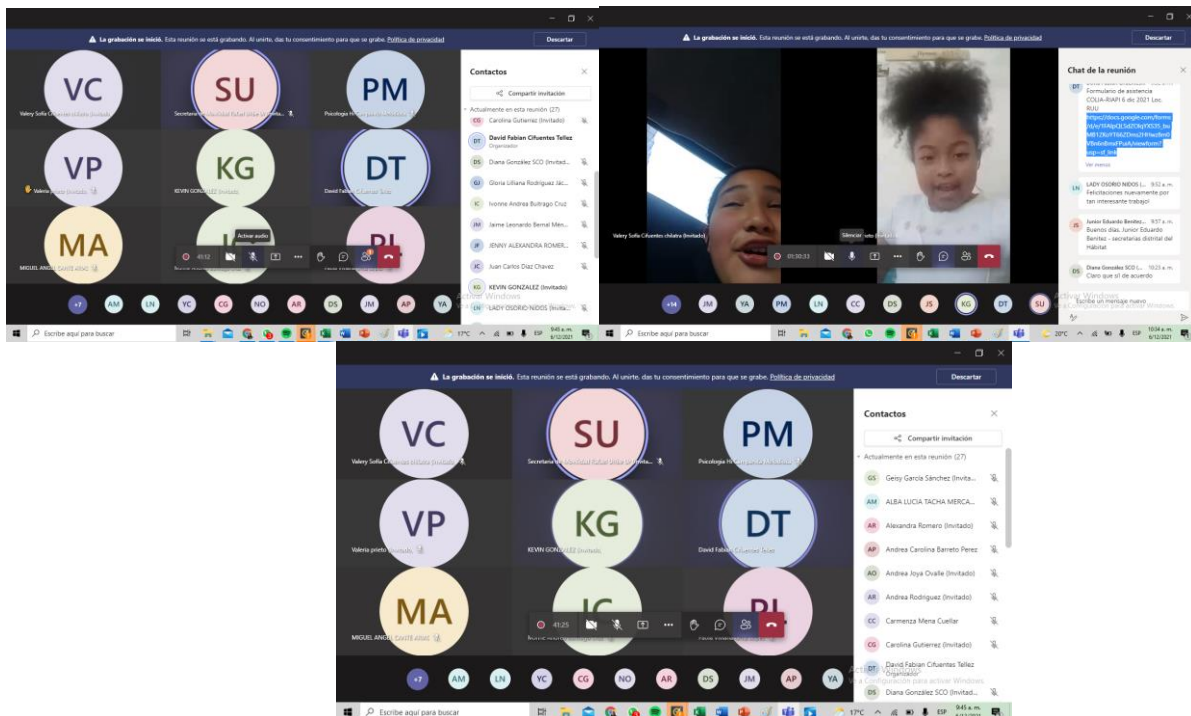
La grabación se inició. Esta reunión se está grabando. Al unirte, das tu consentimiento para que se grabe. Política de privacidad

Descartar

VC
Valery Sofia Cifuentes chilatra (Invitado)

SU
Secretaria de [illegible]

PM
Psicologia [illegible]

VP
Valeria prieto (Invitado)

KG
KEVIN GONZALEZ (Invitado)

DT
David Fabian Cifuentes Tellez

MA
MIGUEL ANGEL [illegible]

JC

PJ

Activar audio

41:12

Contactos

Compartir invitación

Actualmente en esta reunión (27)

Carolina Gutierrez (Invitado)
David Fabian Cifuentes Tellez
Organizador
Diana Gonzalez SCO (Invitado)
Gloria Lilliana Rodriguez Jác...
Ivonne Andrea Buitrago Cruz
Jaime Leonardo Bernal Mén...
JENNY ALEXANDRA ROMER...
Juan Carlos Diaz Chavez
KEVIN GONZALEZ (Invitado)
LADY OSDRIO NIDOS (Invita...

+7 AM LN YC CG NO AR DS JM AP YA

Activar Windows

Escribe aquí para buscar

17°C ESP 9:45 a. m. 6/12/2021

La grabación se inició. Esta reunión se está grabando. Al unirte, das tu consentimiento para que se grabe. Política de privacidad

Descartar

Valery Sofia Cifuentes chilatra (Invitado)

Silenciar

01:30:33

Chat de la reunión

DT Formulario de asistencia COLIA-RIAPI 6 dic 2021 Los. RUU
https://docs.google.com/forms/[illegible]
Ver menos

LN LADY OSDRIO NIDOS (... 9:52 a. m.
Felicitaciones nuevamente por tan interesante trabajo!

JS Junior Eduardo Benitez... 9:57 a. m.
Buenos días. Junior Eduardo Benitez - secretarias distrital del Hábitat

DS Diana Gonzalez SCO (... 10:23 a. m.
Claro que sí de acuerdo

Escribe un mensaje nuevo

+14 JM YA PM LN CC DS JS KG DT SU

Activar Windows

Escribe aquí para buscar

20°C ESP 10:34 a. m. 6/12/2021

La grabación se inició. Esta reunión se está grabando. Al unirte, das tu consentimiento para que se grabe. Política de privacidad

Descartar

VC
Valery Sofia Cifuentes chilatra (Invitado)

SU
Secretaria de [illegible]

PM
Psicologia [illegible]

VP
Valeria prieto (Invitado)

KG
KEVIN GONZALEZ (Invitado)

DT
David Fabian Cifuentes Tellez

MA
MIGUEL ANGEL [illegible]

JC

PJ

41:25

Contactos

Compartir invitación

Actualmente en esta reunión (27)

GS Geisy García Sánchez (Invita...
AM ALBA LUCIA TACHA MERCA...
AR Alexandra Romero (Invitado)
AP Andrea Carolina Barreto Perez
AO Andrea Joya Ovalle (Invitado)
AR Andrea Rodriguez (Invitado)
CC Carmenza Mena Cuellar
CG Carolina Gutierrez (Invitado)
DT David Fabian Cifuentes Tellez
Organizador
DS Diana González SCO (Invitad...

+7 AM LN YC CG NO AR DS JM AP YA

Activar Windows
Ve a Configuración para activar Windows.

Escribe aquí para buscar

17°C ESP 9:45 a. m.